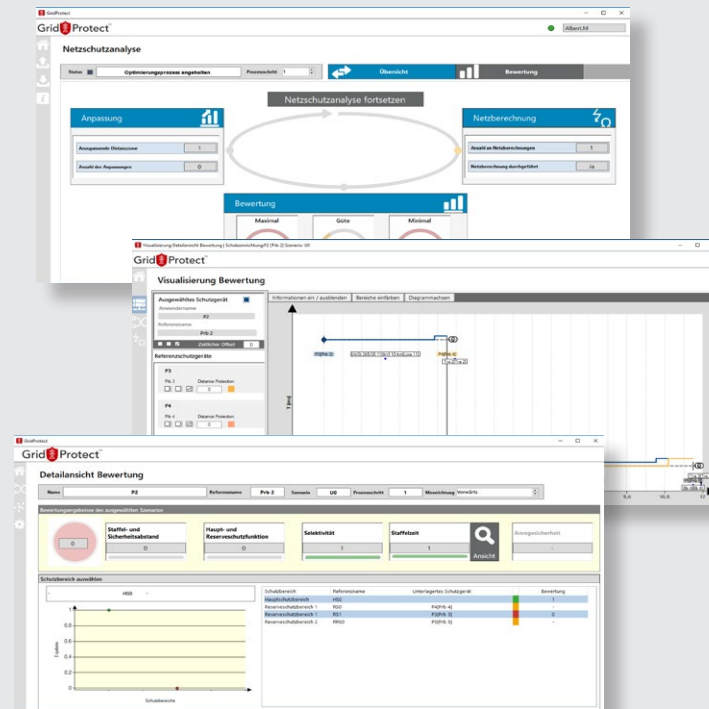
GridProtect

Grid Protect

Albert.M

Netzschutzanalyse

Status Optimierungsprozess angehalten Prozessschritt 1

Übersicht

Bewertung

Netzschutzanalyse fortsetzen

Anpassung

Anzupassende Distanzzone 1

Anzahl der Anpassungen 0

Netzberechnung

Anzahl an Netzberechnungen 1

Netzberechnung durchgeführt Ja

Bewertung

Maximal

Güte

Minimal

Visualisierung Detailansicht Bewertung | Schutzeinrichtung P2 (Prb 2) Szenario: U0

Grid Protect

Visualisierung Bewertung

Ausgewähltes Schutzgerät

Anwendername

P2

Referenzname

Prb 2

Zeitlicher Offset 0

Referenzschutzgeräte

P3

Prb 3 Distance Protection

P4

Prb 4 Distance Protection

Informationen ein / ausblenden

Bereiche einfärben

Diagrammachsen

t [ms]

GridProtect

Grid Protect

Detailansicht Bewertung

Name P2 Referenzname Prb 2 Szenario U0 Prozessschritt 1 Messrichtung Vorwärts

Bewertungsergebnisse des ausgewählten Szenarios

0

Staffel- und Sicherheitsabstand

0

Haupt- und Reserveschutzfunktion

0

Selektivität

1

Staffelzeit

1

Ansicht

Anregesicherheit

-

Schutzbereich auswählen

HS0

Erfüllt

Schutzbereich

| Schutzbereich | Referenzname | Unterlagertes Schutzgerät | Bewertung |
|---|---|---|---|
| Hauptschutzbereich | HS0 | | 1 |
| Reserveschutzbereich 1 | RS0 | P4(Prb 4) | - |
| Reserveschutzbereich 1 | RS1 | P3(Prb 3) | 0 |
| Reserveschutzbereich 2 | RRS0 | P3(Prb 3) | - |